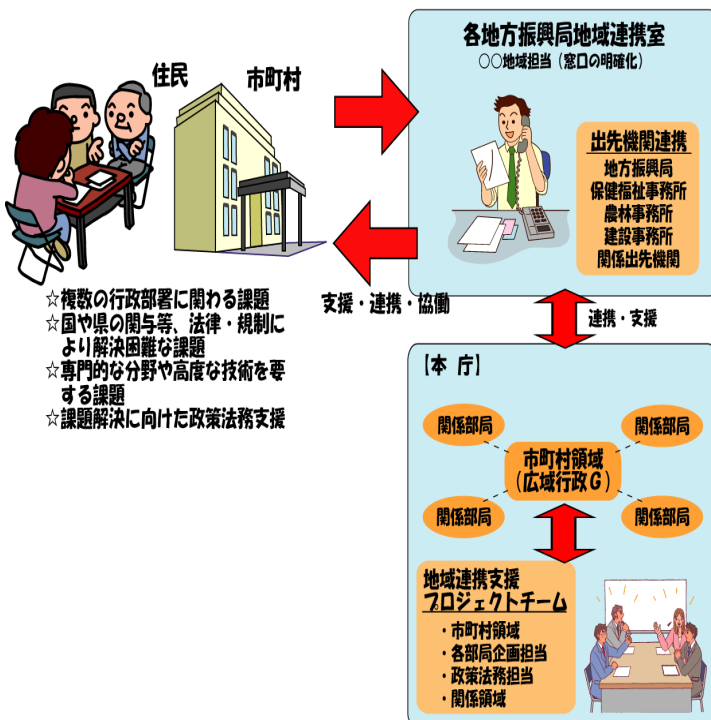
住民

市町村

☆複数の行政部署に関わる課題
☆国や県の関与等、法律・規制により解決困難な課題
☆専門的な分野や高度な技術を要する課題
☆課題解決に向けた政策法務支援

各地方振興局地域連携室
○○地域担当（窓口の明確化）

出先機関連携
地方振興局
保健福祉事務所
農林事務所
建設事務所
関係出先機関

支援・連携・協働

連携・支援

【本　庁】

関係部局

関係部局

市町村領域
（広域行政Ｇ）

関係部局

関係部局

地域連携支援
プロジェクトチーム
・市町村領域
・各部局企画担当
・政策法務担当
・関係領域